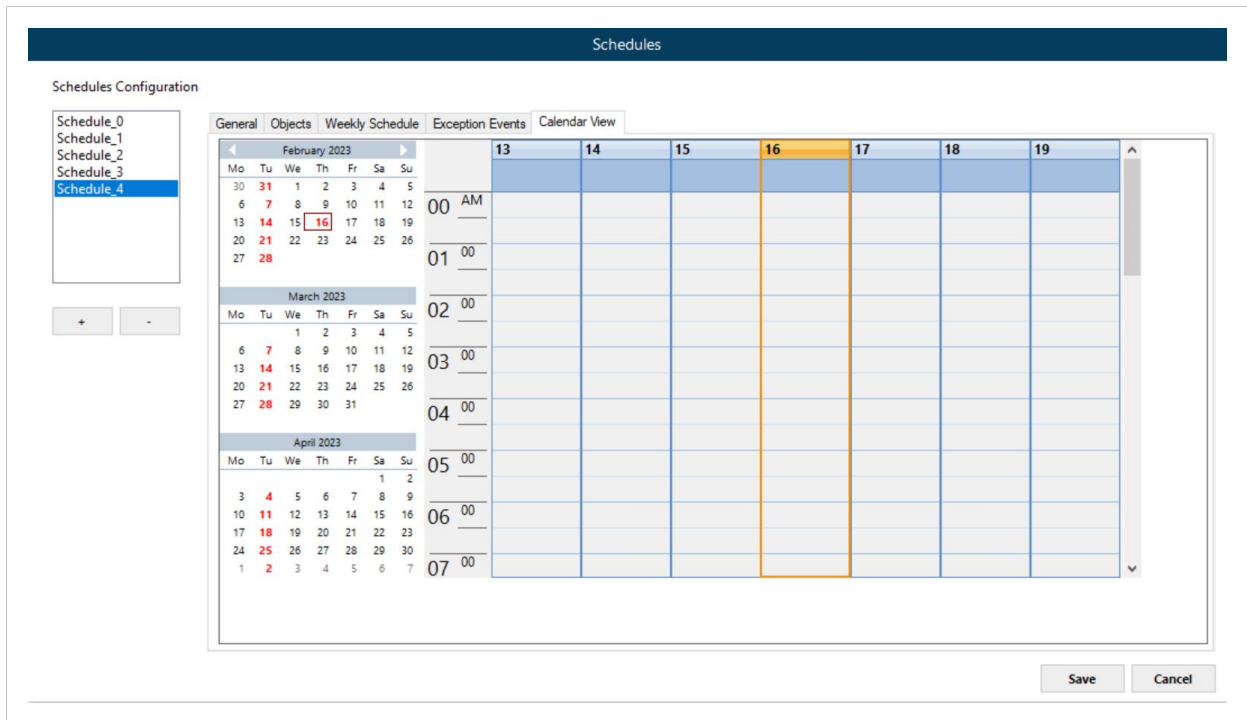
Schedules

Schedules Configuration

Schedule_0
Schedule_1
Schedule_2
Schedule_3
Schedule_4

+ -

General | Objects | Weekly Schedule | Exception Events | Calendar View

February 2023

| Mo | Tu | We | Th | Fr | Sa | Su |
|---|---|---|---|---|---|---|
| 30 | 31 | 1 | 2 | 3 | 4 | 5 |
| 6 | 7 | 8 | 9 | 10 | 11 | 12 |
| 13 | 14 | 15 | 16 | 17 | 18 | 19 |
| 20 | 21 | 22 | 23 | 24 | 25 | 26 |
| 27 | 28 | | | | | |

March 2023

| Mo | Tu | We | Th | Fr | Sa | Su |
|---|---|---|---|---|---|---|
| | | 1 | 2 | 3 | 4 | 5 |
| 6 | 7 | 8 | 9 | 10 | 11 | 12 |
| 13 | 14 | 15 | 16 | 17 | 18 | 19 |
| 20 | 21 | 22 | 23 | 24 | 25 | 26 |
| 27 | 28 | 29 | 30 | 31 | | |

April 2023

| Mo | Tu | We | Th | Fr | Sa | Su |
|---|---|---|---|---|---|---|
| | | | | | 1 | 2 |
| 3 | 4 | 5 | 6 | 7 | 8 | 9 |
| 10 | 11 | 12 | 13 | 14 | 15 | 16 |
| 17 | 18 | 19 | 20 | 21 | 22 | 23 |
| 24 | 25 | 26 | 27 | 28 | 29 | 30 |
| 1 | 2 | 3 | 4 | 5 | 6 | 7 |

13 14 15 16 17 18 19

00 AM
01 00
02 00
03 00
04 00
05 00
06 00
07 00

Save Cancel